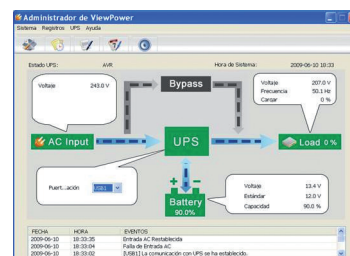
Administrador de ViewPower

Sistema Registros UPS Ayuda

Estado UPS: AVR

Hora de Sistema: 2009-06-10 10:33

Voltaje 243.0 V

Bypass

Voltaje 207.0 V
Frecuencia 50.1 Hz
Cargar 0 %

AC Input

UPS

Load 0 %

Puert...ación USB1

Voltaje 13.4 V
Estándar 12.0 V
Capacidad 90.0 %

Battery
90.0%

| FECHA | HORA | EVENTOS |
|---|---|---|
| 2009-06-10 | 10:33:35 | Entrada AC Restablecida |
| 2009-06-10 | 10:33:04 | Falla de Entrada AC |
| 2009-06-10 | 10:33:02 | [USB1] La comunicación con UPS se ha establecido. |